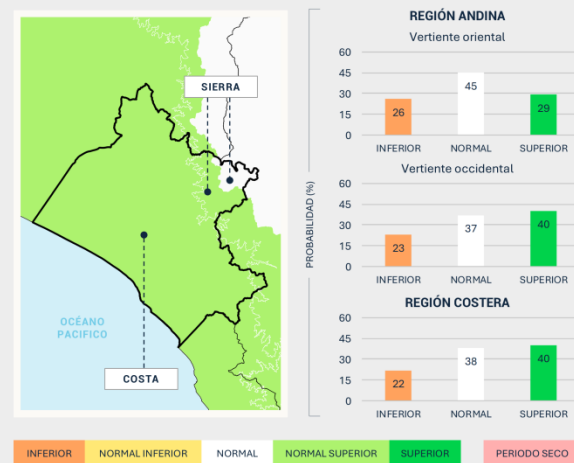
SIERRA

OCÉANO PACÍFICO

COSTA

REGIÓN ANDINA

Vertiente oriental

60
45
30
15
0

26 45 29

INFERIOR NORMAL SUPERIOR

Vertiente occidental

PROBABILIDAD (%)

60
45
30
15
0

23 37 40

INFERIOR NORMAL SUPERIOR

REGIÓN COSTERA

60
45
30
15
0

22 38 40

INFERIOR NORMAL SUPERIOR

INFERIOR NORMAL INFERIOR NORMAL NORMAL SUPERIOR SUPERIOR PERIODO SECO